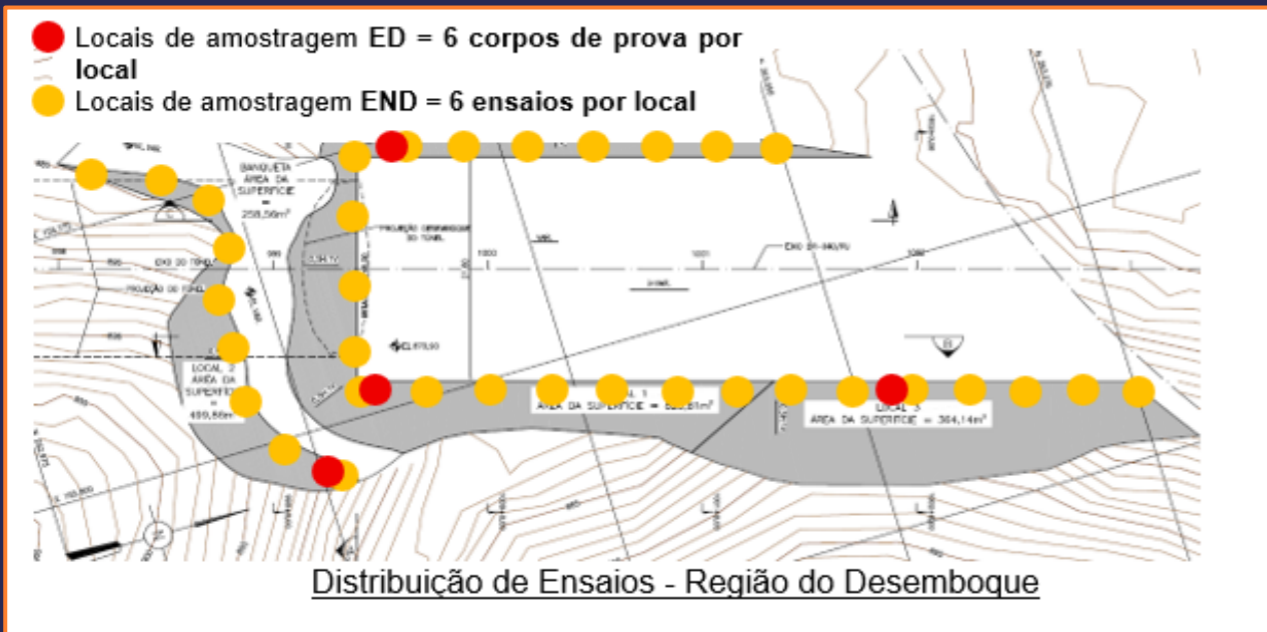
Locais de amostragem ED = 6 corpos de prova por local

Locais de amostragem END = 6 ensaios por local

BANQUETA
ÁREA DA SUPERFÍCIE = 258,59m²

PROJEÇÃO DESEMBOQUE DO TÚNEL

EIXO DO TÚNEL

EIXO SR-340/RJ

1000

1001

1002

PROJEÇÃO DO TÚNEL

LOCAL 2
ÁREA DA SUPERFÍCIE = 499,86m²

LOCAL 1
ÁREA DA SUPERFÍCIE = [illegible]m²

LOCAL 3
ÁREA DA SUPERFÍCIE = 394,14m²

Distribuição de Ensaios - Região do Desemboque